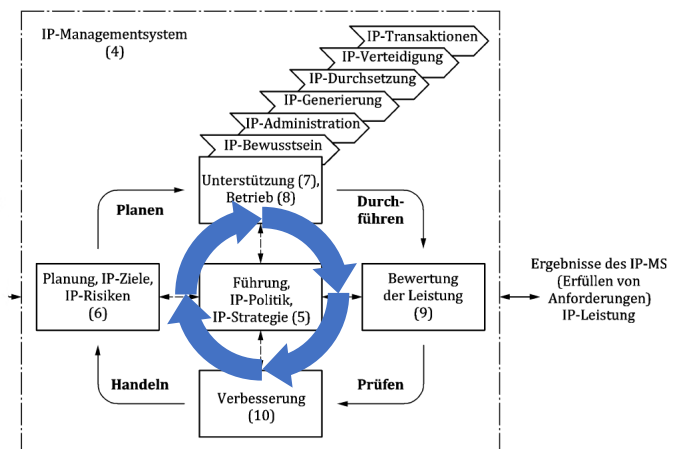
IP-Managementsystem
(4)

IP-Transaktionen
IP-Verteidigung
IP-Durchsetzung
IP-Generierung
IP-Administration
IP-Bewusstsein

Unterstützung (7),
Betrieb (8)

Planen

Durchführen

Planung, IP-Ziele,
IP-Risiken
(6)

Führung,
IP-Politik,
IP-Strategie (5)

Bewertung
der Leistung
(9)

Ergebnisse des IP-MS
(Erfüllen von
Anforderungen)
IP-Leistung

Handeln

Prüfen

Verbesserung
(10)